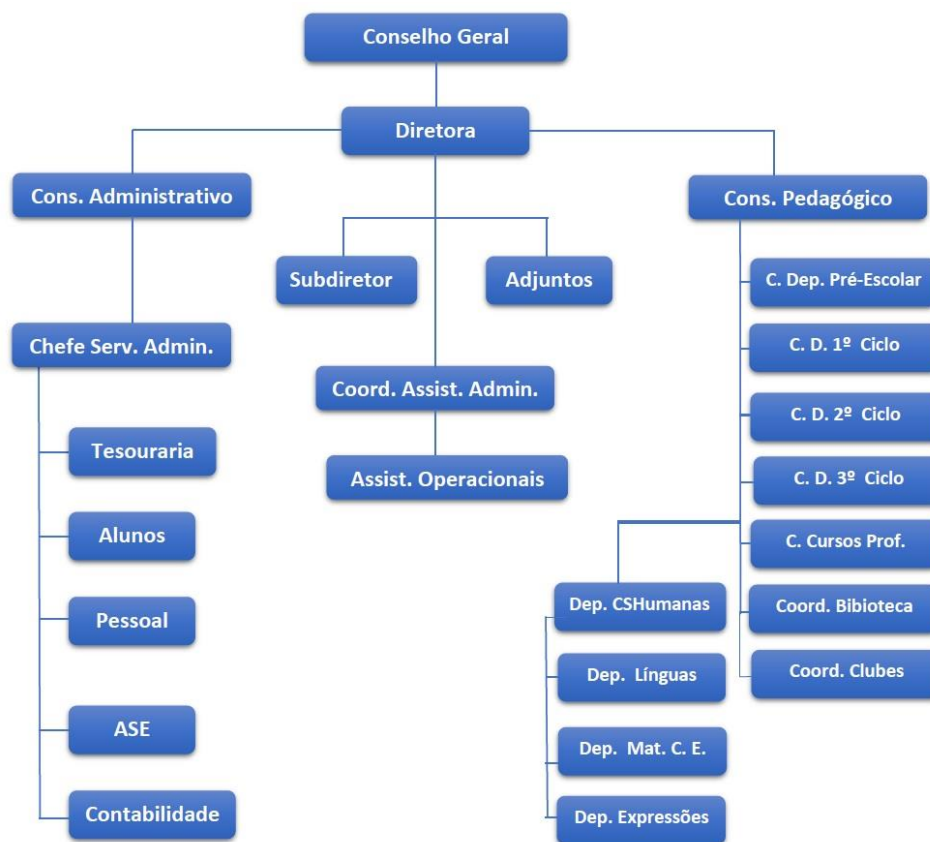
Conselho Geral

Diretora

Cons. Administrativo

Cons. Pedagógico

Subdiretor

Adjuntos

Chefe Serv. Admin.

Coord. Assist. Admin.

Assist. Operacionais

Tesouraria

Alunos

Pessoal

ASE

Contabilidade

C. Dep. Pré-Escolar

C. D. 1º Ciclo

C. D. 2º Ciclo

C. D. 3º Ciclo

C. Cursos Prof.

Coord. Bibioteca

Coord. Clubes

Dep. CSHumanas

Dep. Línguas

Dep. Mat. C. E.

Dep. Expressões